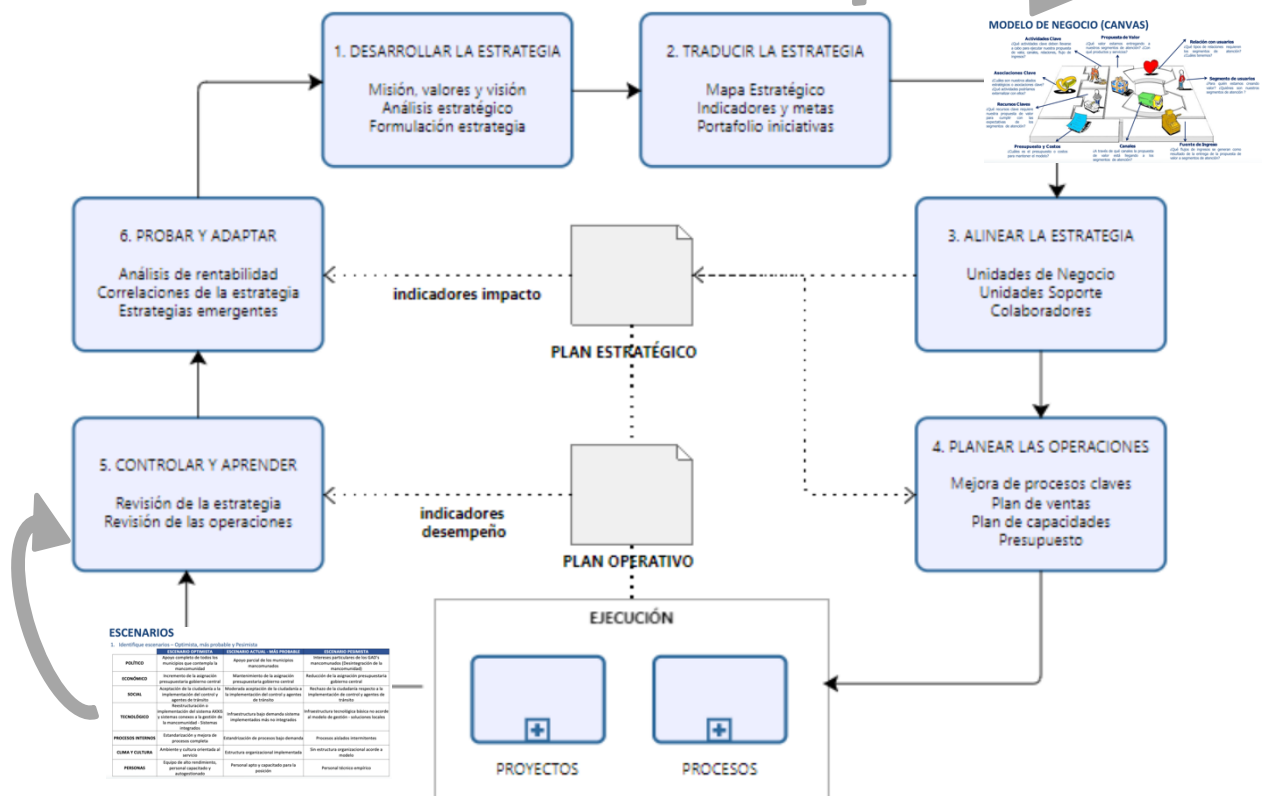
1. DESARROLLAR LA ESTRATEGIA

Misión, valores y visión
Análisis estratégico
Formulación estrategia

2. TRADUCIR LA ESTRATEGIA

Mapa Estratégico
Indicadores y metas
Portafolio iniciativas

MODELO DE NEGOCIO (CANVAS)

Actividades Clave
Propuesta de Valor
Relación con usuarios
Asociaciones Clave
Segmento de usuarios
Recursos Clave
Canales
Presupuesto y Costos
Fuente de Ingreso

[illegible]

6. PROBAR Y ADAPTAR

Análisis de rentabilidad
Correlaciones de la estrategia
Estrategias emergentes

indicadores impacto

PLAN ESTRATÉGICO

3. ALINEAR LA ESTRATEGIA

Unidades de Negocio
Unidades Soporte
Colaboradores

5. CONTROLAR Y APRENDER

Revisión de la estrategia
Revisión de las operaciones

indicadores desempeño

PLAN OPERATIVO

4. PLANEAR LAS OPERACIONES

Mejora de procesos claves
Plan de ventas
Plan de capacidades
Presupuesto

ESCENARIOS
1. Identifique escenarios – Optimista, más probable y Pesimista

| | ESCENARIO OPTIMISTA | ESCENARIO ACTUAL - MÁS PROBABLE | ESCENARIO PESIMISTA |
|---|---|---|---|
| POLÍTICO | Apoyo completo de todos los municipios que contempla la mancomunidad | Apoyo parcial de los municipios mancomunados | Intereses particulares de los GAD's mancomunados (Desintegración de la mancomunidad) |
| ECONÓMICO | Incremento de la asignación presupuestaria gobierno central | Mantenimiento de la asignación presupuestaria gobierno central | Reducción de la asignación presupuestaria gobierno central |
| SOCIAL | Aceptación de la ciudadanía a la implementación del control y agentes de tránsito | Moderada aceptación de la ciudadanía a la implementación del control y agentes de tránsito | Rechazo de la ciudadanía respecto a la implementación de control y agentes de tránsito |
| TECNOLÓGICO | Reestructuración e implementación del sistema AXXIS y sistemas conexos a la gestión de la mancomunidad - Sistemas integrados | Infraestructura bajo demanda sistema implementados más no integrados | Infraestructura tecnológica básica no acorde al modelo de gestión - soluciones locales |
| PROCESOS INTERNOS | Estandarización y mejora de procesos completa | Estandarización de procesos bajo demanda | Procesos aislados intermitentes |
| CLIMA Y CULTURA | Ambiente y cultura orientada al servicio | Estructura organizacional implementada | Sin estructura organizacional acorde a modelo |
| PERSONAS | Equipo de alto rendimiento, personal capacitado y autogestionado | Personal apto y capacitado para la posición | Personal técnico empírico |

EJECUCIÓN

PROYECTOS

PROCESOS